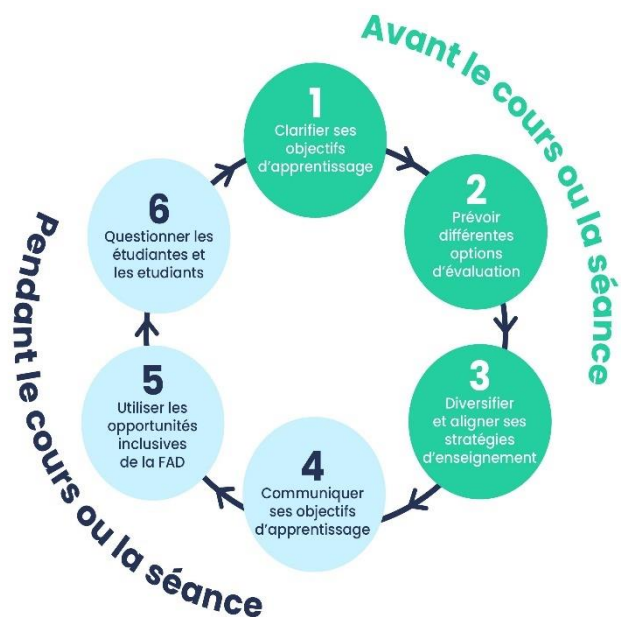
Avant le cours ou la séance

1
Clarifier ses objectifs d'apprentissage

2
Prévoir différentes options d'évaluation

3
Diversifier et aligner ses stratégies d'enseignement

4
Communiquer ses objectifs d'apprentissage

5
Utiliser les opportunités inclusives de la FAD

6
Questionner les étudiantes et les etudiants

Pendant le cours ou la séance